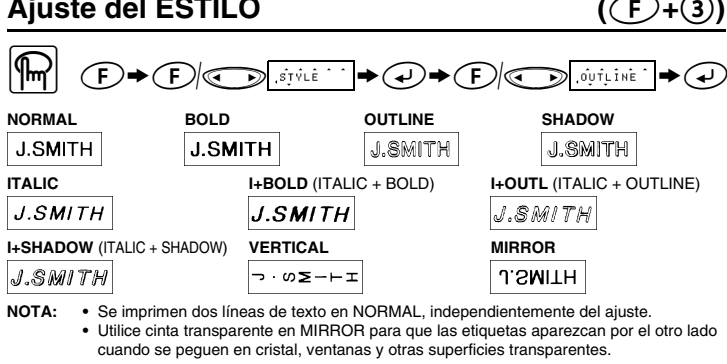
Ajuste del ESTILO (F+3)

F → F / STYLE → ↵ → F / OUTLINE → ↵

NORMAL
J.SMITH

BOLD
J.SMITH

OUTLINE
J.SMITH

SHADOW
J.SMITH

ITALIC
J.SMITH

I+BOLD (ITALIC + BOLD)
J.SMITH

I+OUTL (ITALIC + OUTLINE)
J.SMITH

I+SHADOW (ITALIC + SHADOW)
J.SMITH

VERTICAL
J.SMITH

MIRROR
J.SMITH

NOTA: • Se imprimen dos líneas de texto en NORMAL, independientemente del ajuste.
• Utilice cinta transparente en MIRROR para que las etiquetas aparezcan por el otro lado cuando se peguen en cristal, ventanas y otras superficies transparentes.